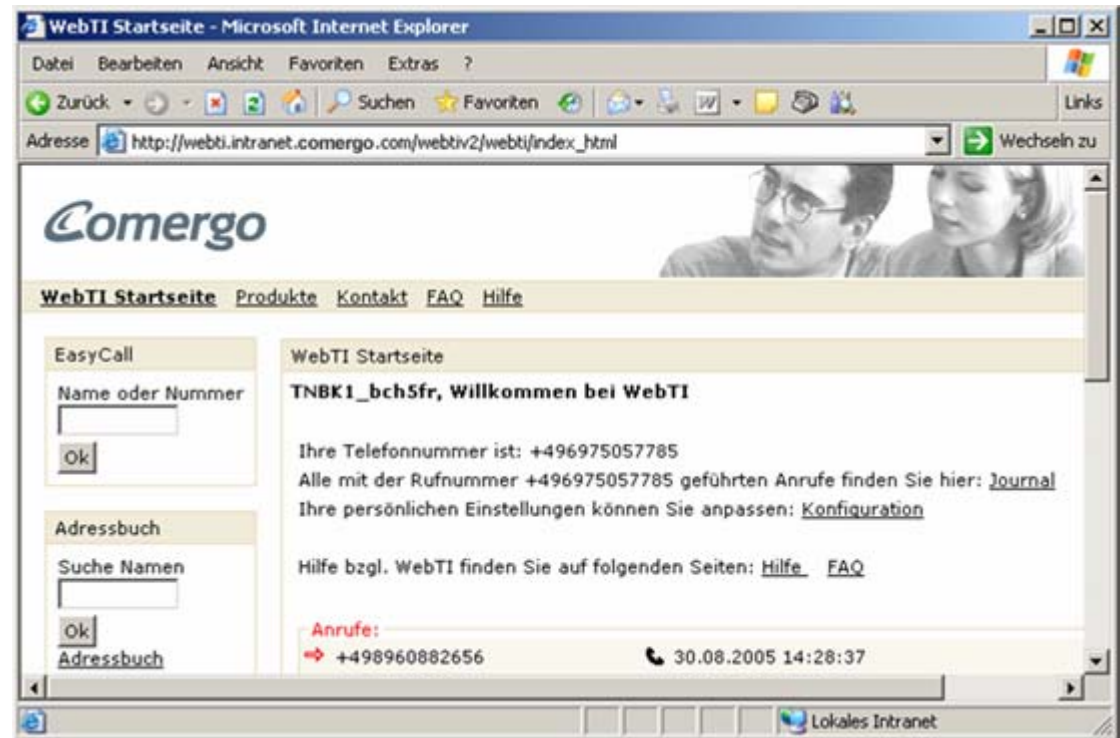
WebTI Startseite - Microsoft Internet Explorer

Datei Bearbeiten Ansicht Favoriten Extras ?

Zurück Suchen Favoriten Links

Adresse http://webti.intranet.comergo.com/webtiv2/webti/index_html Wechseln zu

Comergo

WebTI Startseite Produkte Kontakt FAQ Hilfe

EasyCall

Name oder Nummer

Ok

Adressbuch

Suche Namen

Ok

Adressbuch

WebTI Startseite

TNBK1_bch5fr, Willkommen bei WebTI

Ihre Telefonnummer ist: +496975057785

Alle mit der Rufnummer +496975057785 geführten Anrufe finden Sie hier: Journal

Ihre persönlichen Einstellungen können Sie anpassen: Konfiguration

Hilfe bzgl. WebTI finden Sie auf folgenden Seiten: Hilfe FAQ

Anrufe:

+498960882656 30.08.2005 14:28:37

Lokales Intranet